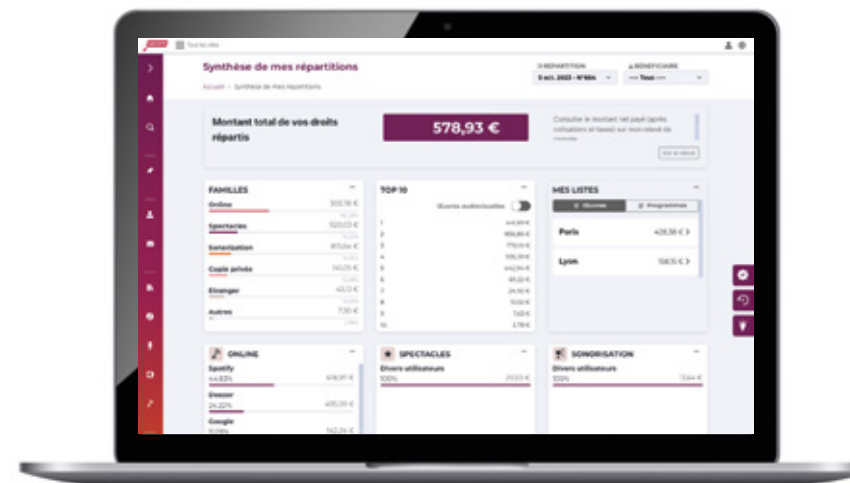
Tous les sites

Synthèse de mes répartitions

Accueil › Synthèse de mes répartitions

RÉPARTITION
5 oct. 2023 - N°984

BÉNÉFICIAIRE
--- Tous ---

Montant total de vos droits répartis

578,93 €

Consulter le montant net payé (après cotisations et taxes) sur mon relevé de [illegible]

Voir le relevé

FAMILLES

Online 303,76 €

Spectacles 120,03 €

Sonorisation 813,04 €

Copie privée 143,05 €

Etranger 43,11 €

Autres 7,30 €

TOP 10

Œuvres audiovisuelles

1
2
3
4
5
6
7
8
9
10

MES LISTES

Œuvres
Programmes

Paris 428,38 €

Lyon 158,15 €

ONLINE

Spotify
44,83% 438,97 €

Deezer
24,22% 405,09 €

Google
11,09% 142,24 €

SPECTACLES

Divers utilisateurs
100% 20,03 €

SONORISATION

Divers utilisateurs
100% 13,44 €